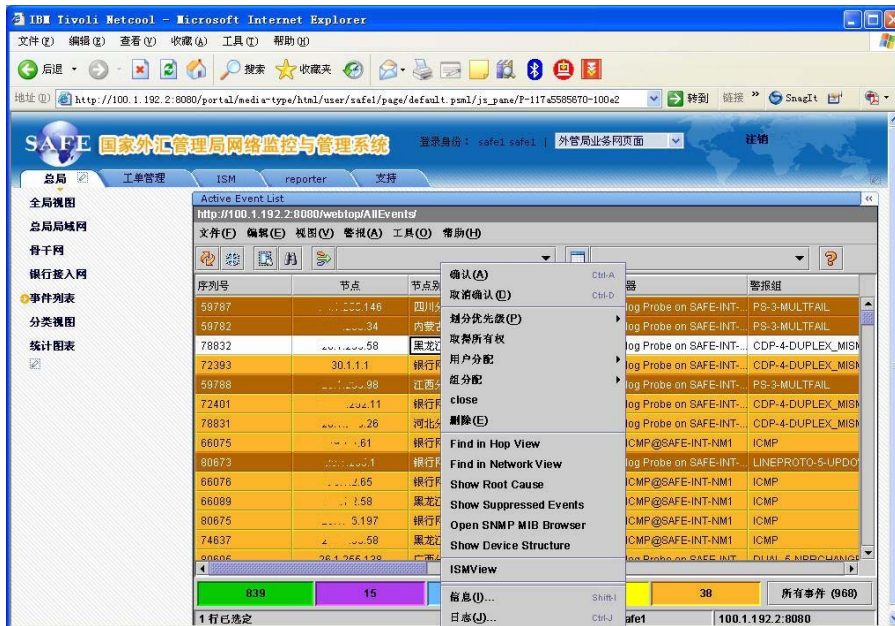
IBM Tivoli Netcool - Microsoft Internet Explorer

文件(F) 编辑(E) 查看(V) 收藏(A) 工具(T) 帮助(H)

后退 搜索 收藏夹

地址(D) http://100.1.192.2:8080/portal/media-type/html/user/safe1/page/default.psml/js_pane/P-117a5585870-100e2 转到 链接 SnagIt

SAFE 国家外汇管理局网络监控与管理系统 登录身份: safe1 safe1 | 外管局业务网页面 注销

总局 工单管理 ISM reporter 支持

全局视图
总局局域网
骨干网
银行接入网
事件列表
分类视图
统计图表

Active Event List
http://100.1.192.2:8080/webtop/AllEvents/
文件(F) 编辑(E) 视图(V) 警报(A) 工具(O) 帮助(H)

| 序列号 | 节点 | 节点别 | 器 | 警报组 |
|---|---|---|---|---|
| 59787 | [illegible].146 | 四川 | log Probe on SAFE-INT-... | PS-3-MULTFAIL |
| 59782 | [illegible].34 | 内蒙 | log Probe on SAFE-INT-... | PS-3-MULTFAIL |
| 78832 | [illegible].58 | 黑龙 | log Probe on SAFE-INT-... | CDP-4-DUPLEX_MISM |
| 72393 | 30.1.1.1 | 银行 | log Probe on SAFE-INT-... | CDP-4-DUPLEX_MISM |
| 59788 | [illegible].98 | 江西 | log Probe on SAFE-INT-... | PS-3-MULTFAIL |
| 72401 | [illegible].11 | 银行 | log Probe on SAFE-INT-... | CDP-4-DUPLEX_MISM |
| 78831 | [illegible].26 | 河北 | log Probe on SAFE-INT-... | CDP-4-DUPLEX_MISM |
| 66075 | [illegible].61 | 银行 | ICMP@SAFE-INT-NM1 | ICMP |
| 80673 | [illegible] | 银行 | log Probe on SAFE-INT-... | LINEPROTO-5-UPDO |
| 66076 | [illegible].65 | 银行 | ICMP@SAFE-INT-NM1 | ICMP |
| 66089 | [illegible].58 | 黑龙 | ICMP@SAFE-INT-NM1 | ICMP |
| 80675 | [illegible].197 | 银行 | ICMP@SAFE-INT-NM1 | ICMP |
| 74637 | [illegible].58 | 黑龙 | ICMP@SAFE-INT-NM1 | ICMP |
| 80606 | 26.1.255.130 | 广西 | log Probe on SAFE-INT | DUAL-6-NBRCHANGE |

确认(A) Ctrl-A
取消确认(D) Ctrl-D
划分优先级(P)
取得所有权
用户分配
组分配
close
删除(E)
Find in Hop View
Find in Network View
Show Root Cause
Show Suppressed Events
Open SNMP MIB Browser
Show Device Structure
ISMView
信息(I)... Shift-I
日志(J)... Ctrl-J

839 15 38 所有事件 (968)

1 行已选定 afe1 100.1.192.2:8080